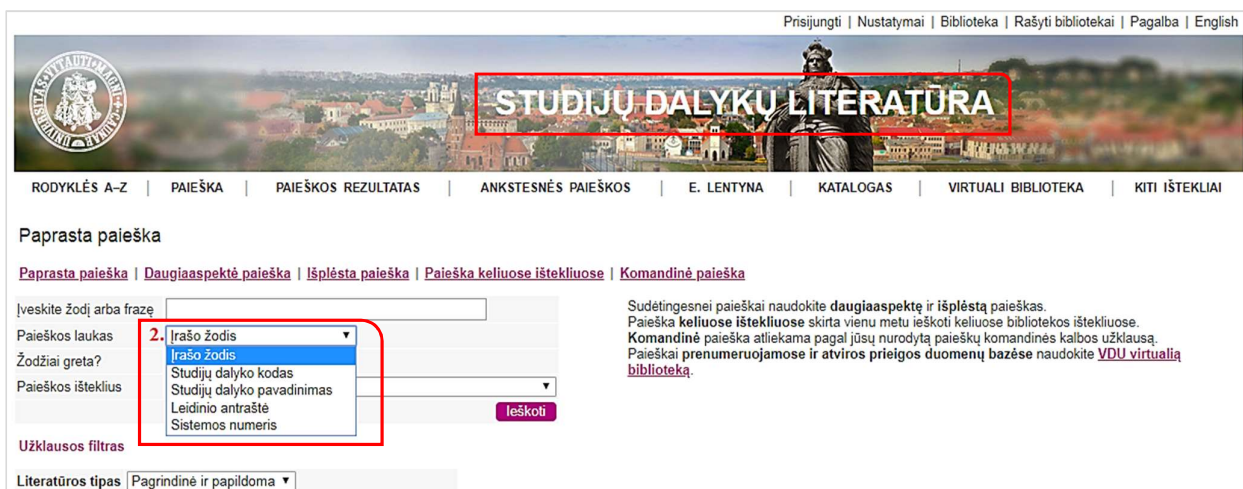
Prisijungti | Nustatymai | Biblioteka | Rašyti bibliotekai | Pagalba | English

STUDIJŲ DALYKŲ LITERATŪRA

RODYKLĖS A–Z | PAIEŠKA | PAIEŠKOS REZULTATAS | ANKSTESNĖS PAIEŠKOS | E. LENTYNA | KATALOGAS | VIRTUALI BIBLIOTEKA | KITI IŠTEKLIAI

Paprasta paieška

Paprasta paieška | Daugiaaspektė paieška | Išplėsta paieška | Paieška keliuose ištekliuose | Komandinė paieška

Įveskite žodį arba frazę

Paieškos laukas 2. Įrašo žodis

Žodžiai greta?

Paieškos išteklius

Įrašo žodis
Studijų dalyko kodas
Studijų dalyko pavadinimas
Leidinio antraštė
Sistemos numeris

Ieškoti

Sudėtingesnei paieškai naudokite daugiaaspektę ir išplėstą paieškas.
Paieška keliuose ištekliuose skirta vienu metu ieškoti keliuose bibliotekos ištekliuose.
Komandinė paieška atliekama pagal jūsų nurodytą paieškų komandinės kalbos užklausą.
Paieškai prenumeruojamose ir atviros prieigos duomenų bazėse naudokite VDU virtualią biblioteką.

Užklausos filtras

Literatūros tipas Pagrindinė ir papildoma